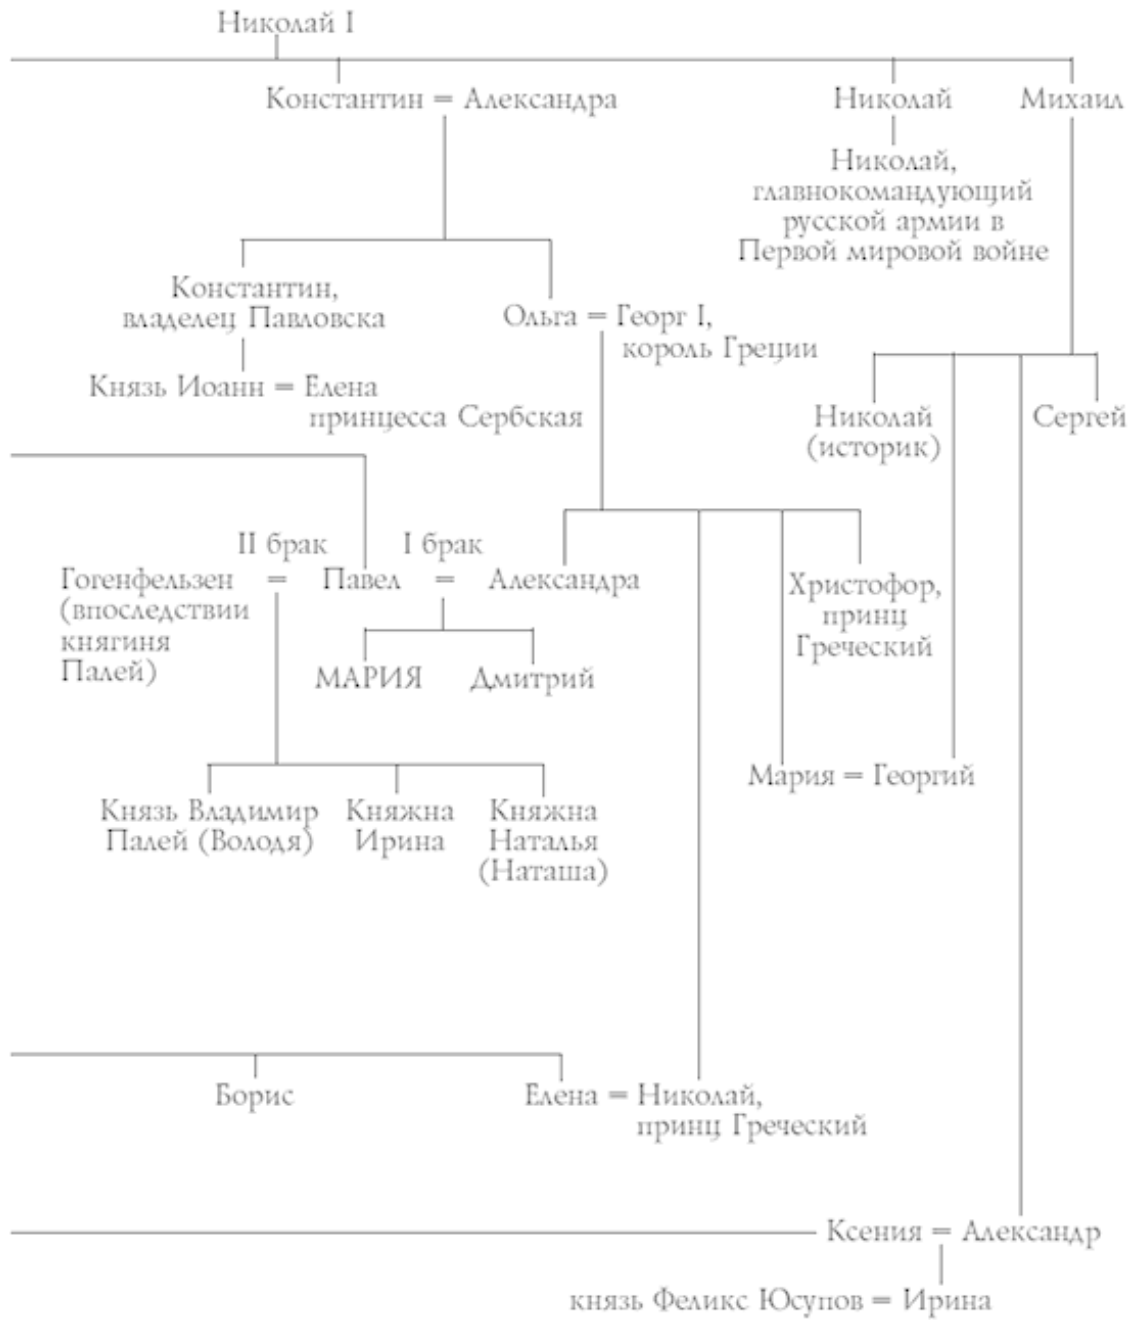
Николай I

Константин = Александра

Николай

Михаил

Николай, главнокомандующий русской армии в Первой мировой войне

Константин, владелец Павловска

Ольга = Георг I, король Греции

Князь Иоанн = Елена принцесса Сербская

Николай (историк)

Сергей

II брак

I брак

Гогенфельзен (впоследствии княгиня Палей) = Павел = Александра

Христофор, принц Греческий

МАРИЯ

Дмитрий

Мария = Георгий

Князь Владимир Палей (Володя)

Княжна Ирина

Княжна Наталья (Наташа)

Борис

Елена = Николай, принц Греческий

Ксения = Александр

князь Феликс Юсупов = Ирина